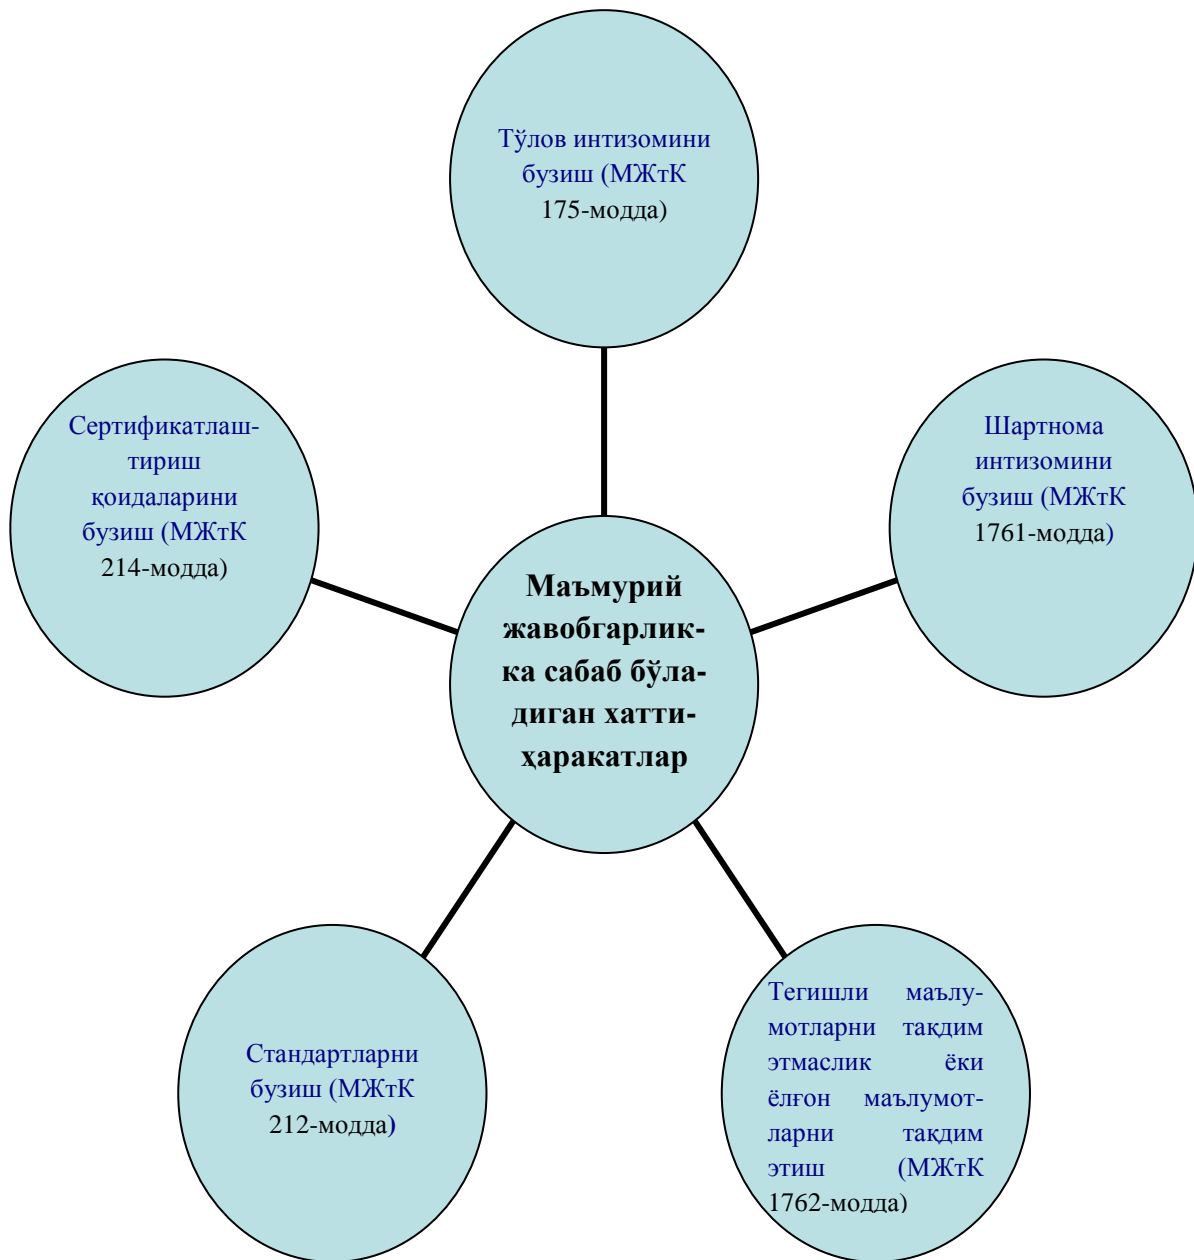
Тўлов интизомини бузиш (МЖтК 175-модда)

Сертификатлаштириш қоидаларини бузиш (МЖтК 214-модда)

Шартнома интизомини бузиш (МЖтК 1761-модда)

Маъмурий жавобгарликка сабаб бўладиган хатти-ҳаракатлар

Стандартларни бузиш (МЖтК 212-модда)

Тегишли маълумотларни тақдим этмаслик ёки ёлғон маълумотларни тақдим этиш (МЖтК 1762-модда)